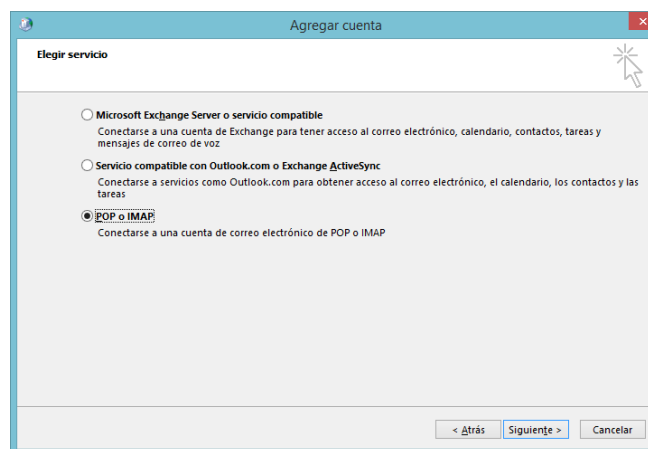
Agregar cuenta

Elegir servicio

Microsoft Exchange Server o servicio compatible
Conectarse a una cuenta de Exchange para tener acceso al correo electrónico, calendario, contactos, tareas y mensajes de correo de voz

Servicio compatible con Outlook.com o Exchange ActiveSync
Conectarse a servicios como Outlook.com para obtener acceso al correo electrónico, el calendario, los contactos y las tareas

POP o IMAP
Conectarse a una cuenta de correo electrónico de POP o IMAP

< Atrás
Siguiente >
Cancelar